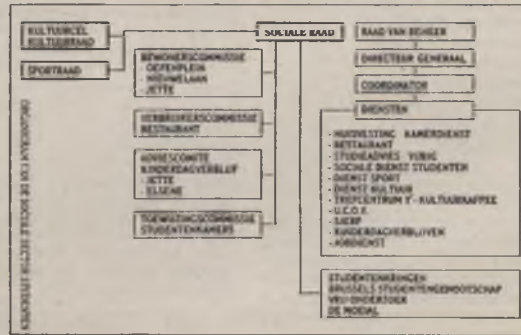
KULTUURCEL
KULTUURRAAD

SPORTRAAD

SOCIALE RAAD

RAAD VAN BEHEER

DIRECTEUR GENERAAL

COORDINATOR

DIENSTEN

BEWONERSCOMMISSIE
- OEFENPLEIN
- NIEUWELAAN
- JETTE

VERBRUIKERSCOMMISSIE
RESTAURANT

ADVIESCOMITE
KINDERDAGVERBLIJF
- JETTE
- ELSENE

TOEWIJZINGSCOMMISSIE
STUDENTENKAMERS

- HUISVESTING - KAMERDIENST
- RESTAURANT
- STUDIEADVIES - VUBIC
- SOCIALE DIENST STUDENTEN
- DIENST SPORT
- DIENST KULTUUR
- TREFCENTRUM 't - KULTUURKAFFEE
- U.C.O.F.
- SAERP
- KINDERDAGVERBLIJVEN
- JOBDIENST

STUDENTENKRINGEN
BRUSSELS STUDENTENGENOOTSCHAP
VRIJ ONDERZOEK
DE MODAL

ORGANOGRAM VAN DE SOCIALE SECTOR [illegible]